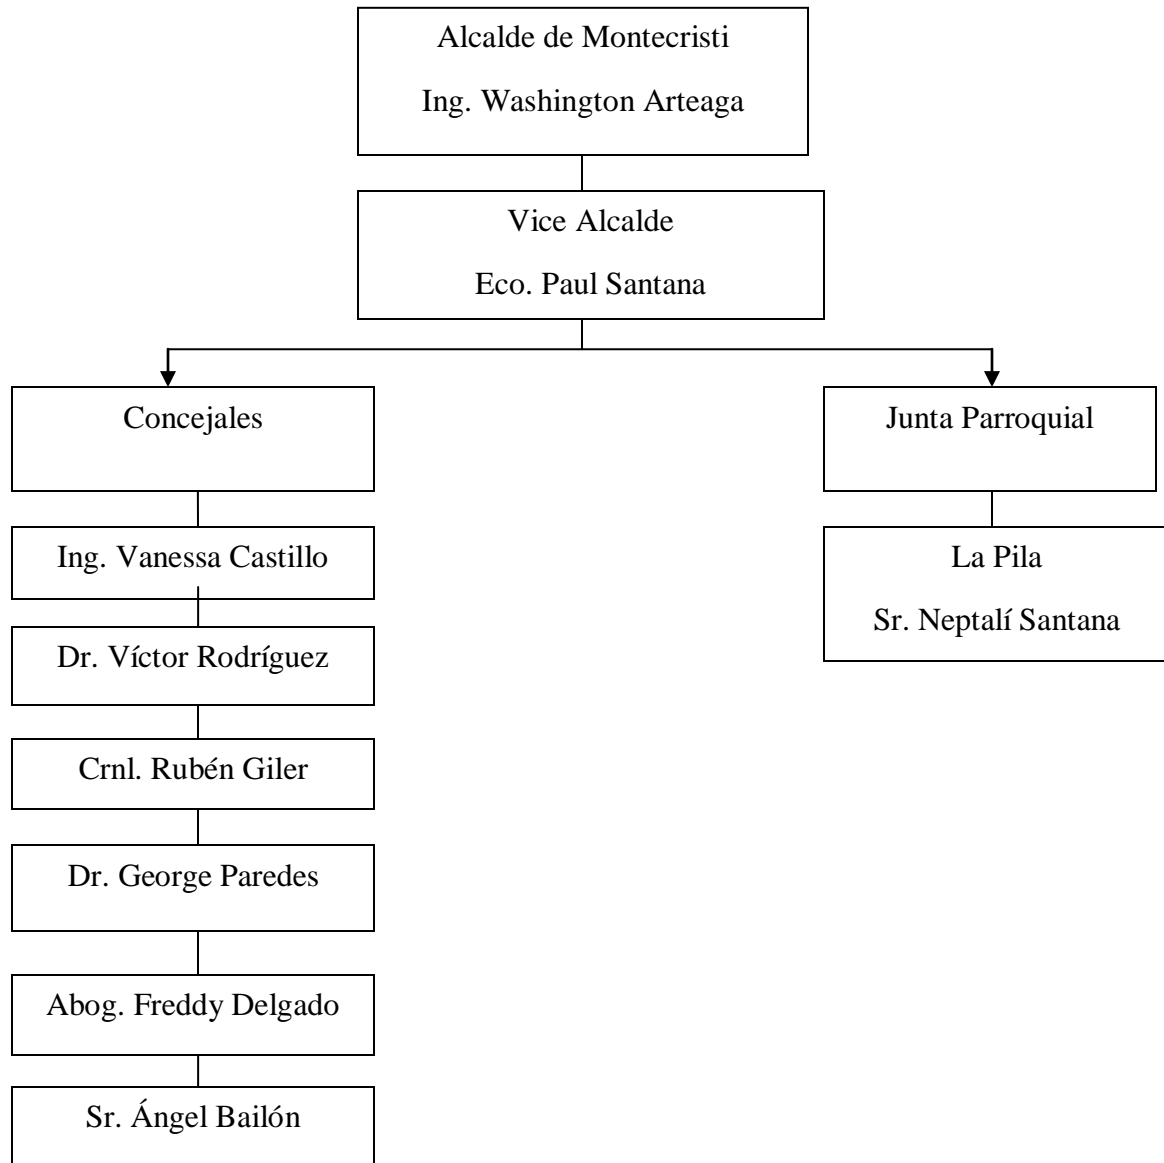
Alcalde de Montecristi

Ing. Washington Arteaga

Vice Alcalde

Eco. Paul Santana

Concejales

Ing. Vanessa Castillo

Dr. Víctor Rodríguez

Crnl. Rubén Giler

Dr. George Paredes

Abog. Freddy Delgado

Sr. Ángel Bailón

Junta Parroquial

La Pila

Sr. Neptalí Santana